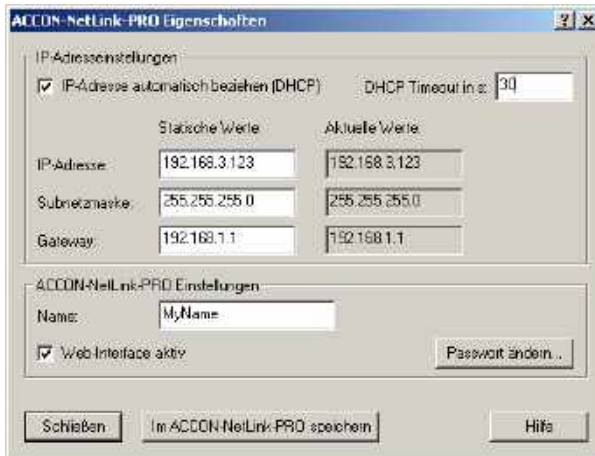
ACCON-NetLink-PRO Eigenschaften

? X

IP-Adresseinstellungen

IP-Adresse automatisch beziehen (DHCP)

DHCP Timeout in s: 30

Statische Werte

Aktuelle Werte

IP-Adresse: 192.168.3.123 192.168.3.123

Subnetzmaske: 255.255.255.0 255.255.255.0

Gateway: 192.168.1.1 192.168.1.1

ACCON-NetLink-PRO Einstellungen

Name: MyName

Web-Interface aktiv

Passwort ändern...

Schließen

Im ACCON-NetLink-PRO speichern

Hilfe